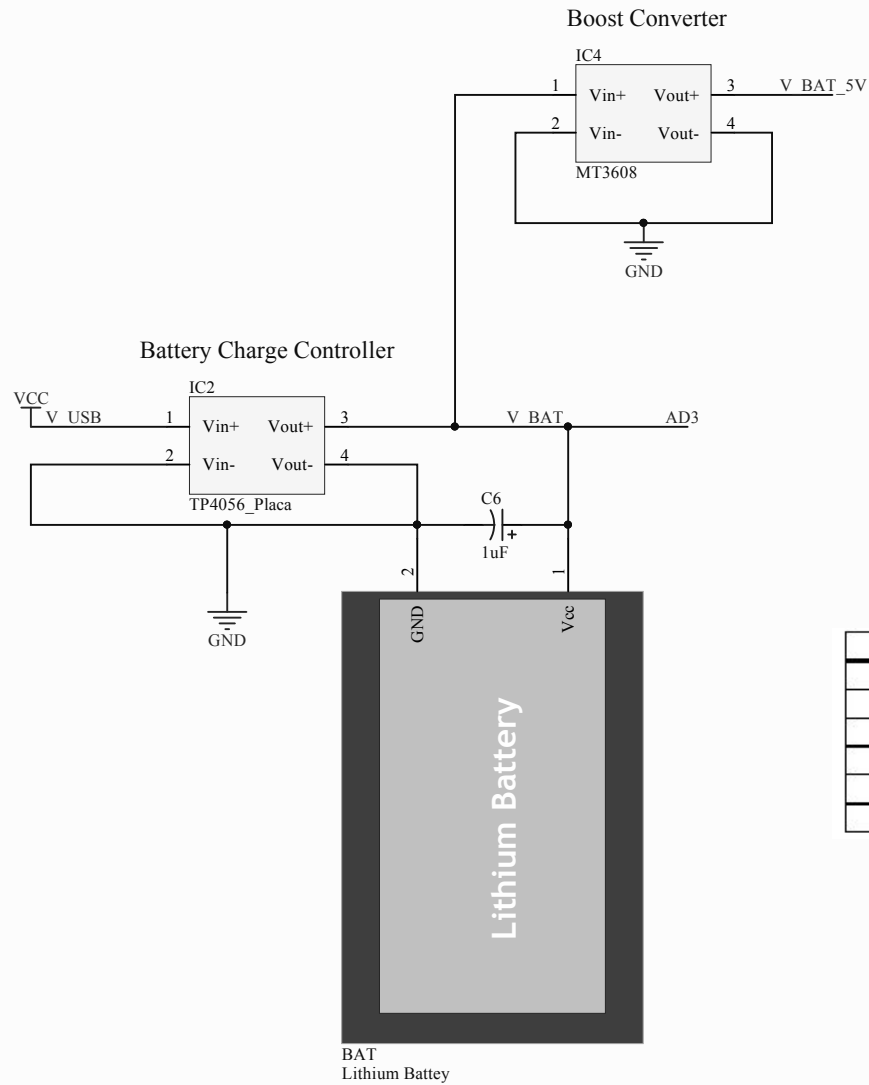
Boost Converter

IC4
1 Vin+ Vout+ 3 V_BAT_5V
2 Vin- Vout- 4
MT3608
GND

Battery Charge Controller

IC2
VCC
V_USB 1 Vin+ Vout+ 3 V_BAT AD3
2 Vin- Vout- 4
TP4056_Placa
C6
+
1uF
GND

2 1
GND Vcc
Lithium Battery

BAT
Lithium Battey